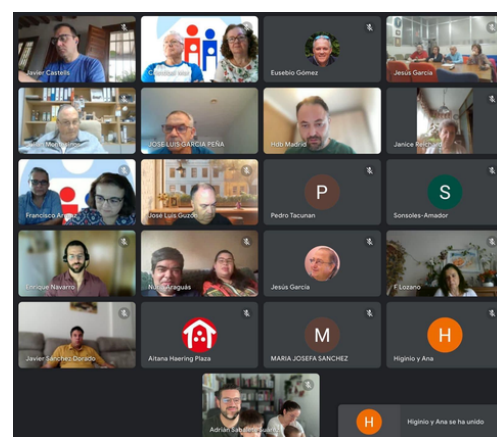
Javier Castells

Eusebio Gómez

Jesus García

Hdb Madrid

Janice Reic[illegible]

JOSE LUIS GARCIA PEÑA

Francisco An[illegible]

José Luis Guz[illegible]

Pedro Tacunan

Sonsoles-Amador

Enrique Navarro

Nu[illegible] Caraguás

Jesús García

F Lozano

Javier Sánchez Corado

Aitana Haering Plaza

MARIA JOSEFA SANCHEZ

Higinio y Ana

Adrián Sab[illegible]

Higinio y Ana se ha unido